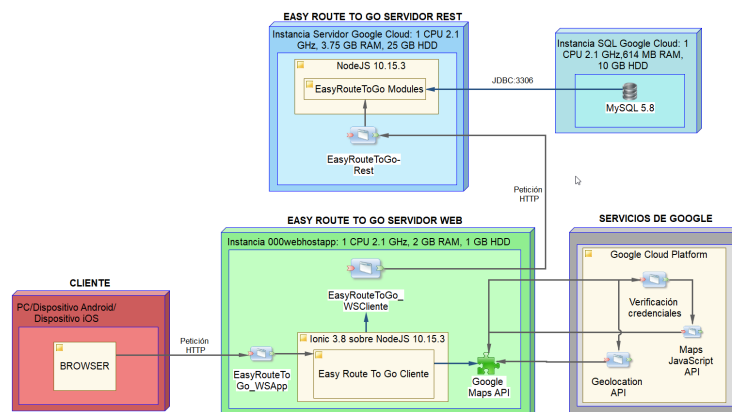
EASY ROUTE TO GO SERVIDOR REST

Instancia Servidor Google Cloud: 1 CPU 2.1 GHz, 3.75 GB RAM, 25 GB HDD

NodeJS 10.15.3

EasyRouteToGo Modules

EasyRouteToGo-Rest

JDBC:3306

Instancia SQL Google Cloud: 1 CPU 2.1 GHz,614 MB RAM, 10 GB HDD

MySQL 5.8

Petición HTTP

EASY ROUTE TO GO SERVIDOR WEB

Instancia 000webhostapp: 1 CPU 2.1 GHz, 2 GB RAM, 1 GB HDD

EasyRouteToGo_WSCliente

Ionic 3.8 sobre NodeJS 10.15.3

Easy Route To Go Cliente

EasyRouteToGo_WSApp

Google Maps API

SERVICIOS DE GOOGLE

Google Cloud Platform

Verificación credenciales

Maps JavaScript API

Geolocation API

CLIENTE

PC/Dispositivo Android/ Dispositivo iOS

BROWSER

Petición HTTP